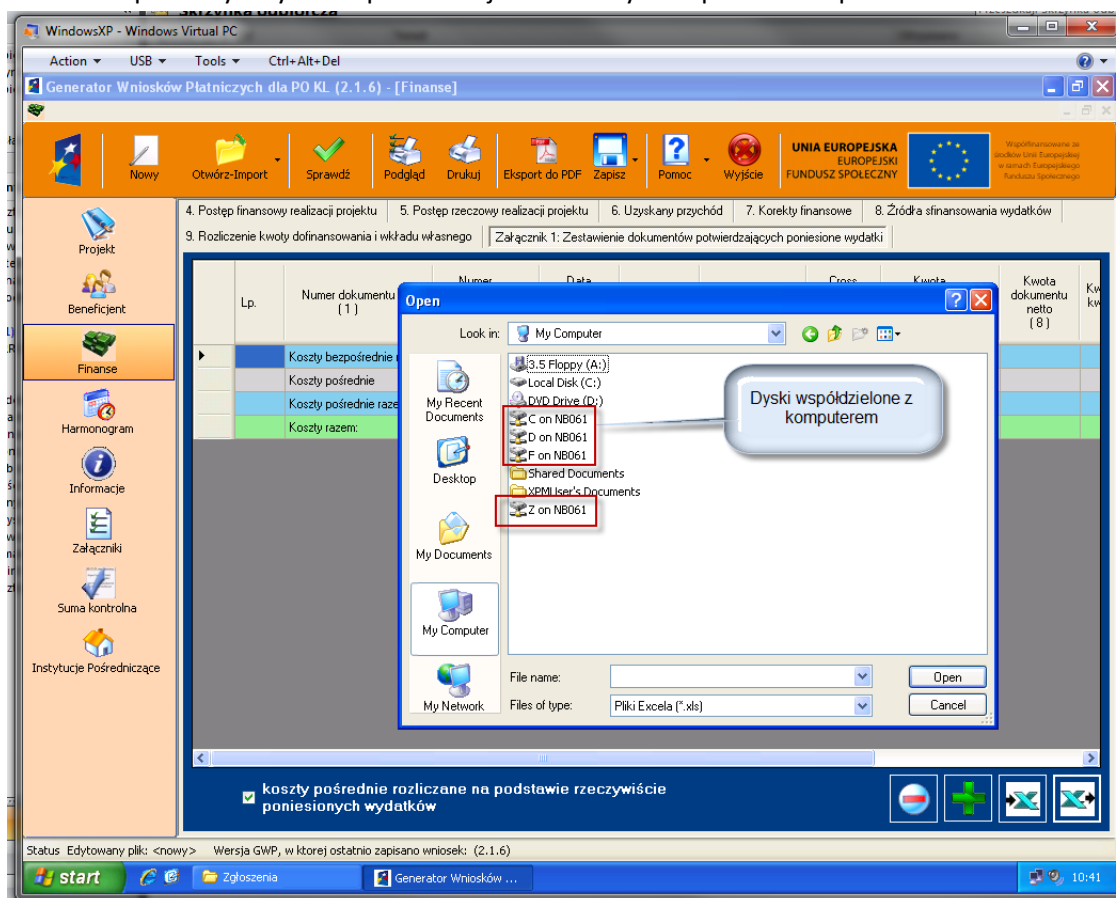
WindowsXP - Windows Virtual PC

Action ▾ USB ▾ Tools ▾ Ctrl+Alt+Del

Generator Wniosków Płatniczych dla PO KL (2.1.6) - [Finanse]

Nowy
Otwórz-Import
Sprawdź
Podgląd
Drukuj
Eksport do PDF
Zapisz
Pomoc
Wyjście

UNIA EUROPEJSKA
EUROPEJSKI FUNDUSZ SPOŁECZNY

Współfinansowane ze środków Unii Europejskiej w ramach Europejskiego Funduszu Społecznego

Projekt
Beneficjent
Finanse
Harmonogram
Informacje
Załączniki
Suma kontrolna
Instytucje Pośredniczące

4. Postęp finansowy realizacji projektu | 5. Postęp rzeczowy realizacji projektu | 6. Uzyskany przychód | 7. Korekty finansowe | 8. Źródła sfinansowania wydatków
9. Rozliczenie kwoty dofinansowania i wkładu własnego | Załącznik 1: Zestawienie dokumentów potwierdzających poniesione wydatki

| | Lp. | Numer dokumentu (1) | Numer | Data | Cross | Kwota | Kwota dokumentu netto (8) | Kw kw |
|---|---|---|---|---|---|---|---|---|
| ▸ | | Koszty bezpośrednie | | | | | | |
| | | Koszty pośrednie | | | | | | |
| | | Koszty pośrednie razem | | | | | | |
| | | Koszty razem: | | | | | | |

Open
Look in: My Computer
My Recent Documents
Desktop
My Documents
My Computer
My Network
3.5 Floppy (A:)
Local Disk (C:)
DVD Drive (D:)
C on NB061
D on NB061
F on NB061
Shared Documents
XPMUser's Documents
Z on NB061
Dyski współdzielone z komputerem
File name:
Files of type: Pliki Excela (*.xls)
Open
Cancel

koszty pośrednie rozliczane na podstawie rzeczywiście poniesionych wydatków

Status Edytowany plik: <nowy> Wersja GWP, w której ostatnio zapisano wniosek: (2.1.6)

start
Zgłoszenia
Generator Wniosków ...
10:41